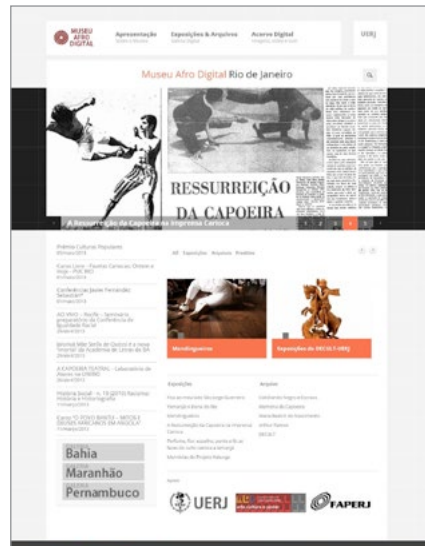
MUSEU AFRO DIGITAL

Apresentação

Exposições & Arquivos

Acervo Digital

UERJ

Museu Afro Digital Rio de Janeiro

RESSURREIÇÃO DA CAPOEIRA

A Ressurreição da Capoeira na Imprensa Carioca

1 2 3 4 5

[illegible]

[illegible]

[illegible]

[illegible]

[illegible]

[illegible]

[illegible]

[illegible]

Bahia

Maranhão

Pernambuco

All Exposições Arquivos Projetos

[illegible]

Exposições do DECULT-UERJ

Exposições

Arquivos

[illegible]

Apoio

UERJ

FAPERJ